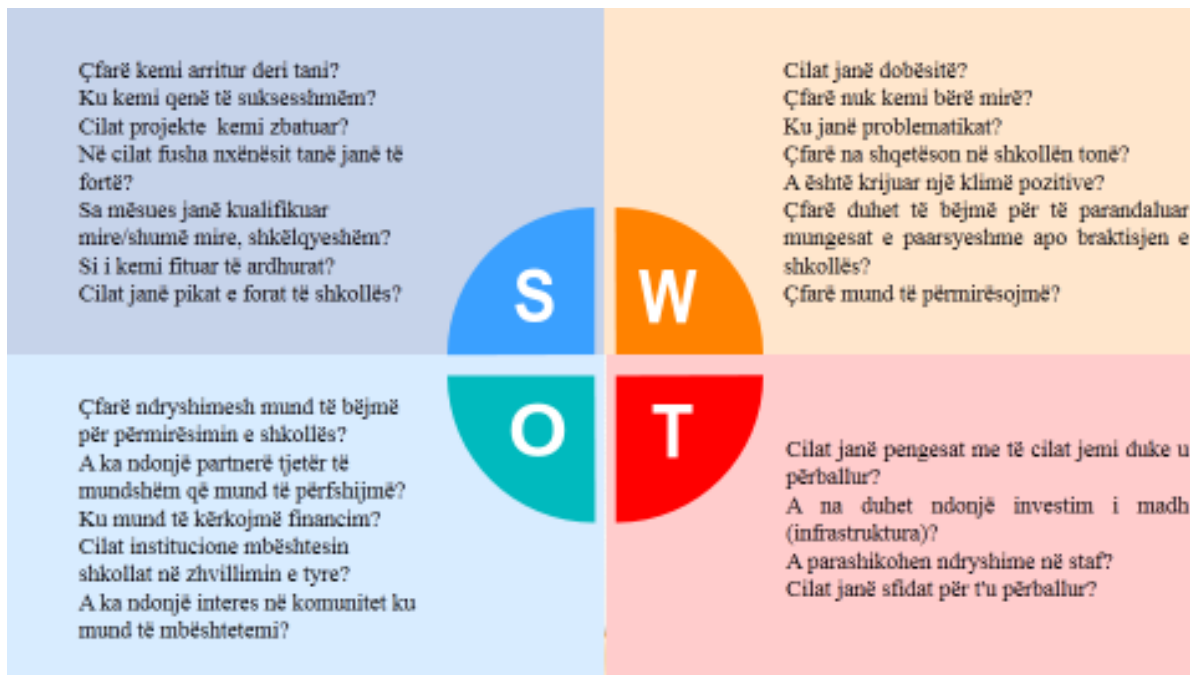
Çfarë kemi arritur deri tani?
Ku kemi qenë të suksesshmëm?
Cilat projekte kemi zbatuar?
Në cilat fusha nxënësit tanë janë të fortë?
Sa mësues janë kualifikuar mire/shumë mire, shkëlqyeshëm?
Si i kemi fituar të ardhurat?
Cilat janë pikat e forat të shkollës?

Cilat janë dobësitë?
Çfarë nuk kemi bërë mirë?
Ku janë problematikat?
Çfarë na shqetëson në shkollën tonë?
A është krijuar një klimë pozitive?
Çfarë duhet të bëjmë për të parandaluar mungesat e paarsyeshme apo braktisjen e shkollës?
Çfarë mund të përmirësojmë?

S

W

O

T

Çfarë ndryshimesh mund të bëjmë për përmirësimin e shkollës?
A ka ndonjë partnerë tjetër të mundshëm që mund të përfshijmë?
Ku mund të kërkojmë financim?
Cilat institucione mbështesin shkollat në zhvillimin e tyre?
A ka ndonjë interes në komunitet ku mund të mbështetemi?

Cilat janë pengesat me të cilat jemi duke u përballur?
A na duhet ndonjë investim i madh (infrastruktura)?
A parashikohen ndryshime në staf?
Cilat janë sfidat për t'u përballur?